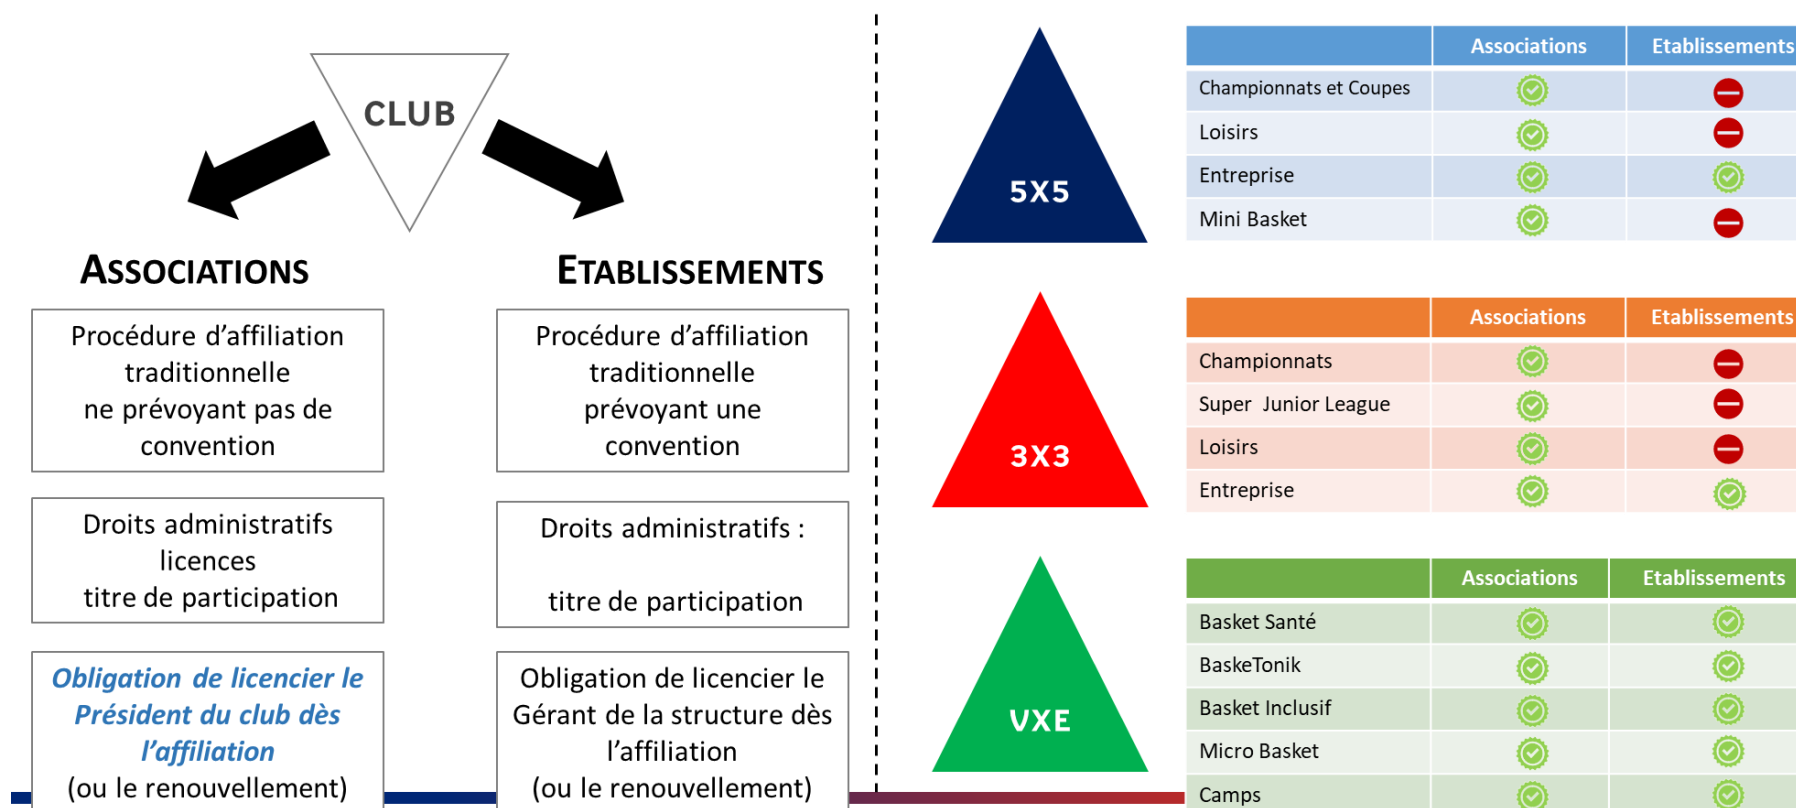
CLUB

ASSOCIATIONS

ETABLISSEMENTS

Procédure d'affiliation traditionnelle ne prévoyant pas de convention

Procédure d'affiliation traditionnelle prévoyant une convention

Droits administratifs licences titre de participation

Droits administratifs :

titre de participation

Obligation de licencier le Président du club dès l'affiliation (ou le renouvellement)

Obligation de licencier le Gérant de la structure dès l'affiliation (ou le renouvellement)

5X5

3X3

VXE

| | Associations | Etablissements |
|---|---|---|
| Championnats et Coupes | ✓ | – |
| Loisirs | ✓ | – |
| Entreprise | ✓ | ✓ |
| Mini Basket | ✓ | – |

| | Associations | Etablissements |
|---|---|---|
| Championnats | ✓ | – |
| Super Junior League | ✓ | – |
| Loisirs | ✓ | – |
| Entreprise | ✓ | ✓ |

| | Associations | Etablissements |
|---|---|---|
| Basket Santé | ✓ | ✓ |
| BaskeTonik | ✓ | ✓ |
| Basket Inclusif | ✓ | ✓ |
| Micro Basket | ✓ | ✓ |
| Camps | ✓ | ✓ |